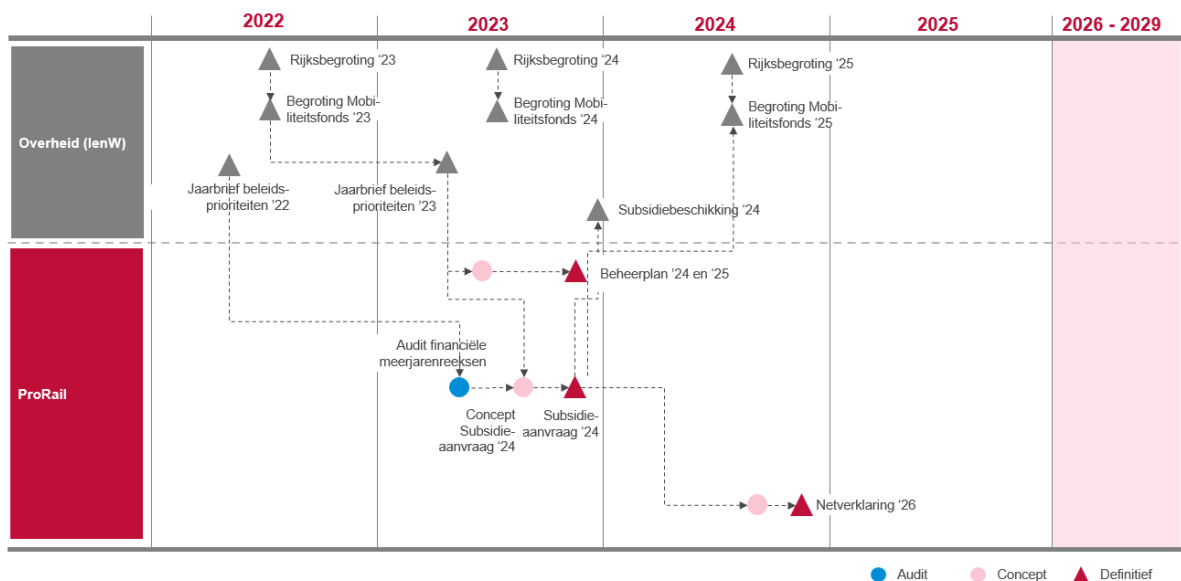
2022
2023
2024
2025
2026 - 2029

Overheid (IenW)

Rijksbegroting '23
Begroting Mobiliteitsfonds '23
Jaarbrief beleidsprioriteiten '22
Jaarbrief beleidsprioriteiten '23
Rijksbegroting '24
Begroting Mobiliteitsfonds '24
Rijksbegroting '25
Begroting Mobiliteitsfonds '25
Subsidiebeschikking '24

ProRail

Beheerplan '24 en '25
Audit financiële meerjarenreeksen
Concept Subsidieaanvraag '24
Subsidieaanvraag '24
Netverklaring '26

Audit
Concept
Definitief